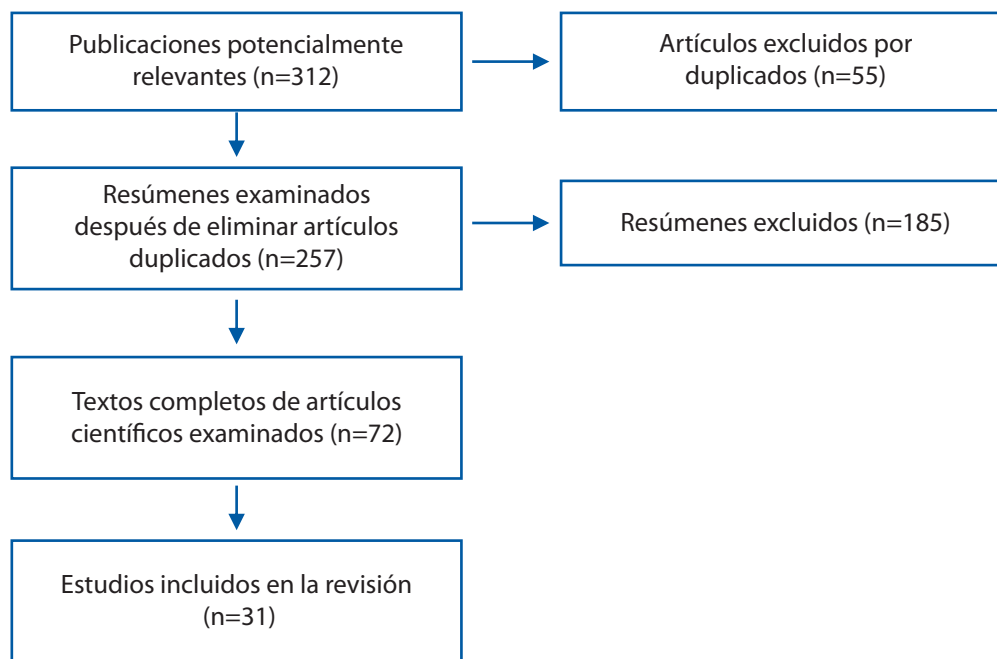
Publicaciones potencialmente relevantes (n=312)

Artículos excluidos por duplicados (n=55)

Resúmenes examinados después de eliminar artículos duplicados (n=257)

Resúmenes excluidos (n=185)

Textos completos de artículos científicos examinados (n=72)

Estudios incluidos en la revisión (n=31)